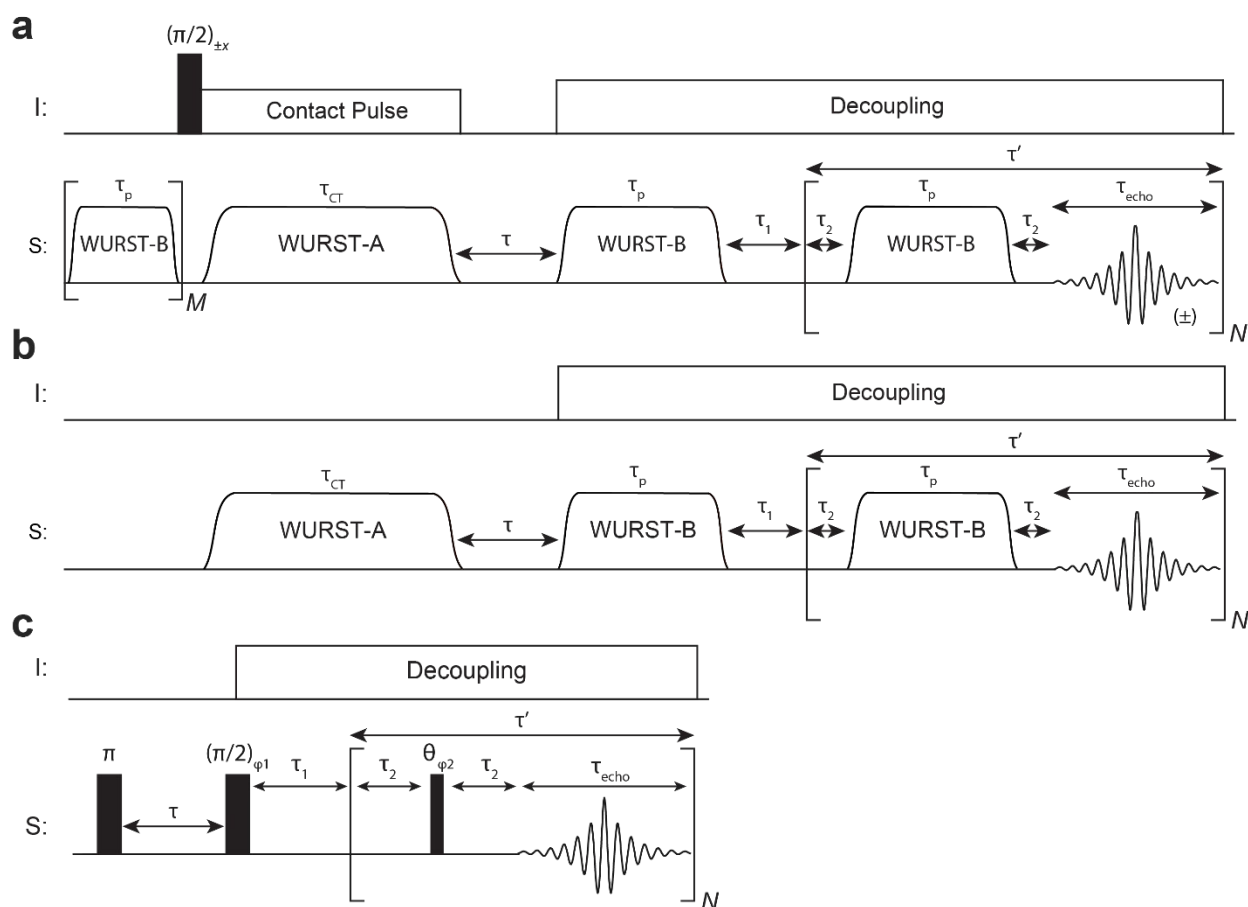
a

$(\pi/2)_{\pm x}$

I: Contact Pulse Decoupling

$\tau'$

$\tau_p$ $\tau_{CT}$ $\tau_p$ $\tau_p$ $\tau_{echo}$

S: WURST-B WURST-A $\tau$ WURST-B $\tau_1$ $\tau_2$ WURST-B $\tau_2$

$M$ (±) $N$

b

I: Decoupling

$\tau'$

$\tau_{CT}$ $\tau_p$ $\tau_p$ $\tau_{echo}$

S: WURST-A $\tau$ WURST-B $\tau_1$ $\tau_2$ WURST-B $\tau_2$

$N$

c

I: Decoupling

$\tau'$

$\pi$ $(\pi/2)_{\varphi1}$ $\tau_1$ $\tau_2$ $\theta_{\varphi2}$ $\tau_2$ $\tau_{echo}$

S: $\tau$

$N$